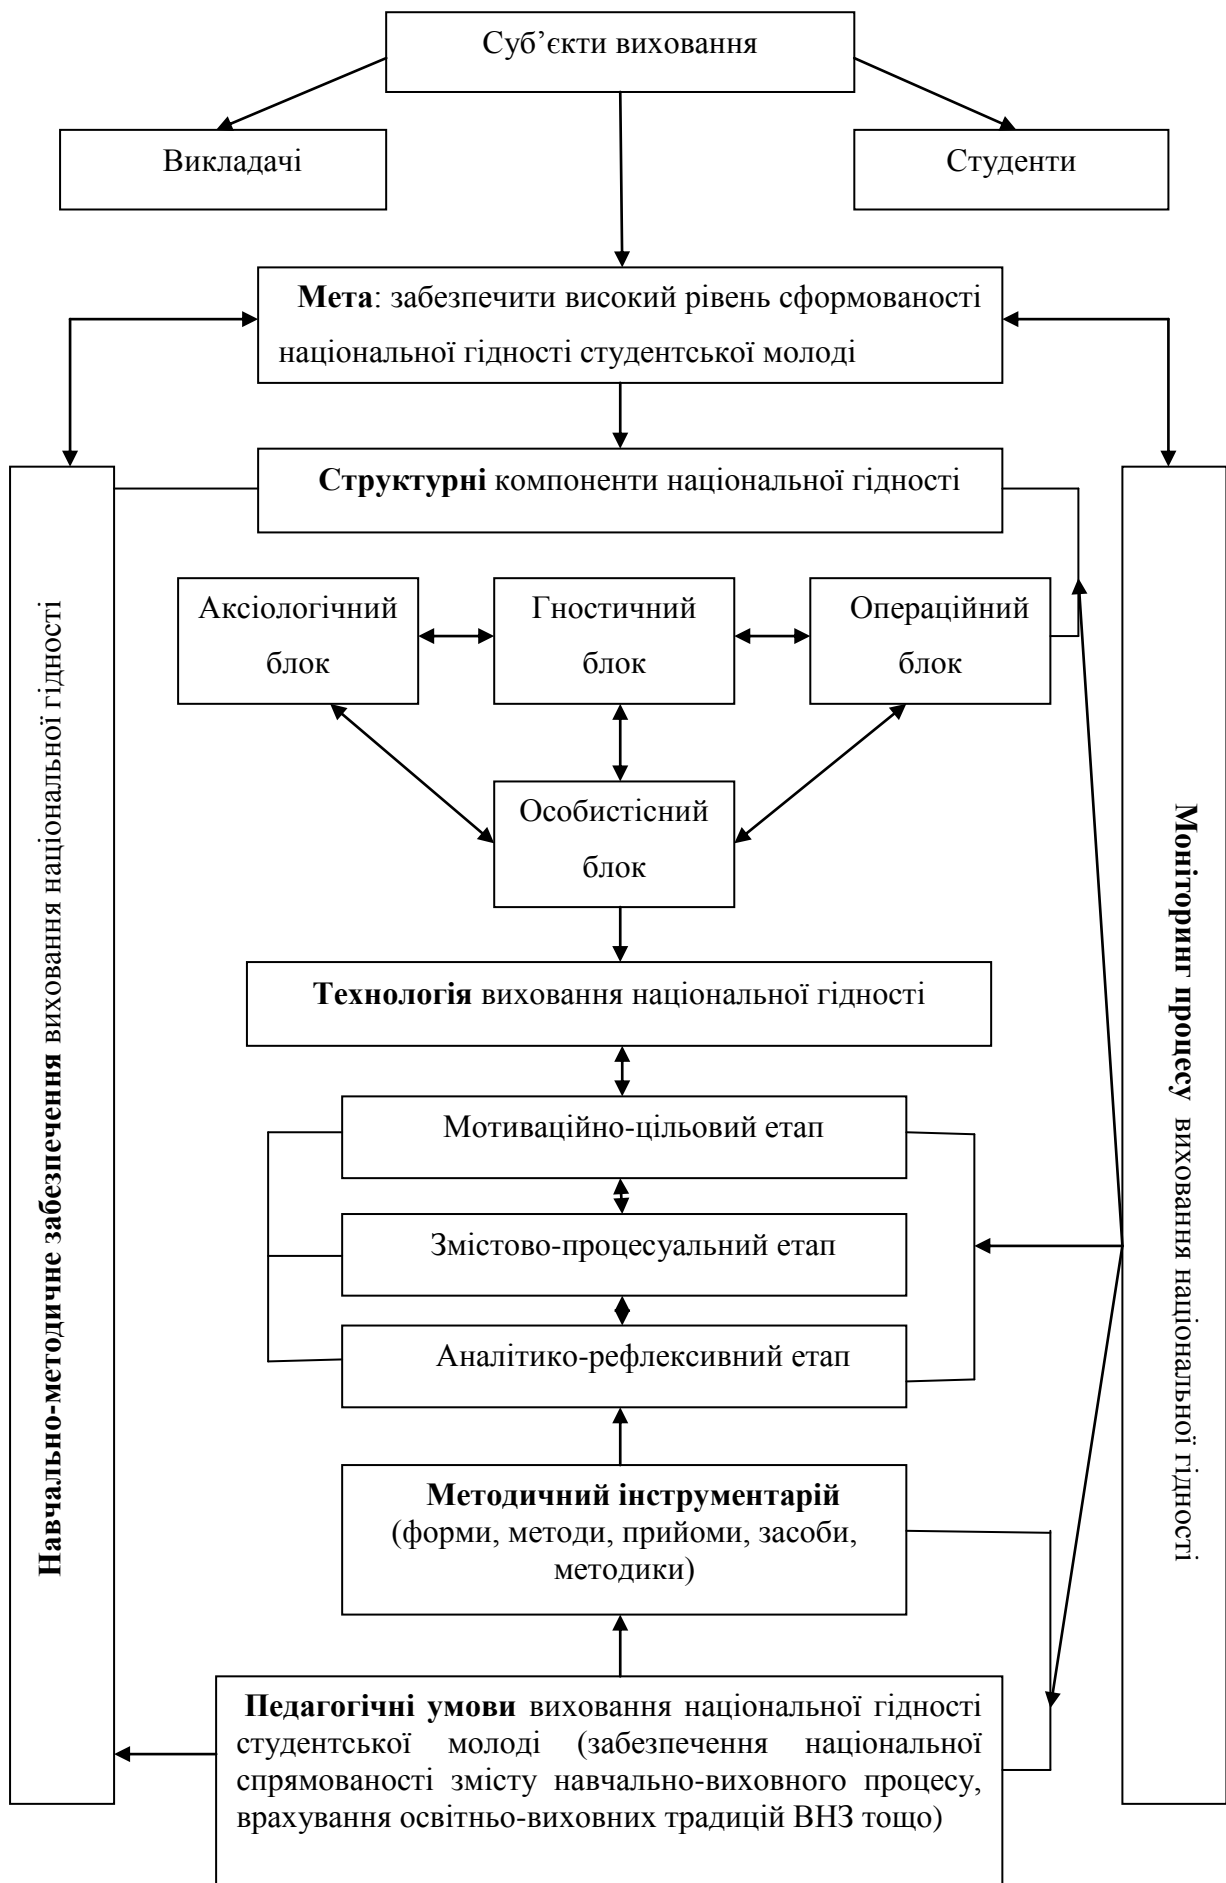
Суб'єкти виховання

Викладачі

Студенти

**Мета**: забезпечити високий рівень сформованості національної гідності студентської молоді

**Навчально-методичне забезпечення** виховання національної гідності

**Структурні** компоненти національної гідності

**Моніторинг процесу** виховання національної гідності

Аксіологічний блок

Гностичний блок

Операційний блок

Особистісний блок

**Технологія** виховання національної гідності

Мотиваційно-цільовий етап

Змістово-процесуальний етап

Аналітико-рефлексивний етап

**Методичний інструментарій** (форми, методи, прийоми, засоби, методики)

**Педагогічні умови** виховання національної гідності студентської молоді (забезпечення національної спрямованості змісту навчально-виховного процесу, врахування освітньо-виховних традицій ВНЗ тощо)